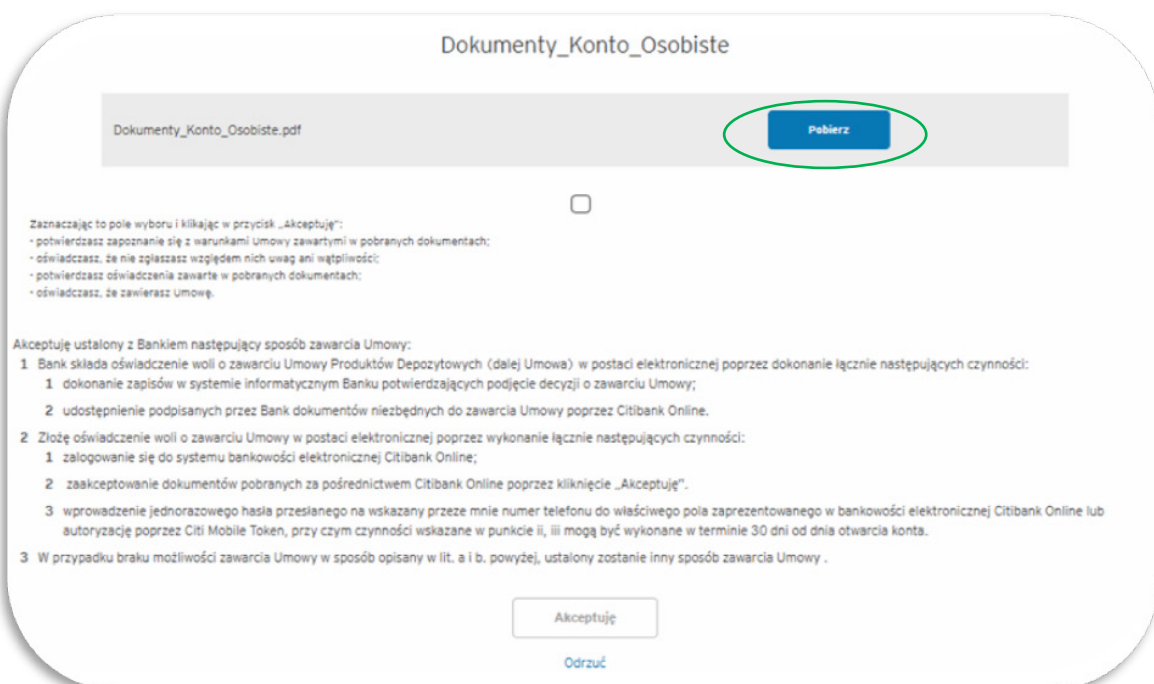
Dokumenty_Konto_Osobiste

Dokumenty_Konto_Osobiste.pdf

Pobierz

Zaznaczając to pole wyboru i klikając w przycisk „Akceptuję":
- potwierdzasz zapoznanie się z warunkami Umowy zawartymi w pobranych dokumentach;
- oświadczasz, że nie zgłaszasz względem nich uwag ani wątpliwości;
- potwierdzasz oświadczenia zawarte w pobranych dokumentach;
- oświadczasz, że zawierasz Umowę.

Akceptuję ustalony z Bankiem następujący sposób zawarcia Umowy:
1 Bank składa oświadczenie woli o zawarciu Umowy Produktów Depozytowych (dalej Umowa) w postaci elektronicznej poprzez dokonanie łącznie następujących czynności:
1 dokonanie zapisów w systemie informatycznym Banku potwierdzających podjęcie decyzji o zawarciu Umowy;
2 udostępnienie podpisanych przez Bank dokumentów niezbędnych do zawarcia Umowy poprzez Citibank Online.
2 Złożę oświadczenie woli o zawarciu Umowy w postaci elektronicznej poprzez wykonanie łącznie następujących czynności:
1 zalogowanie się do systemu bankowości elektronicznej Citibank Online;
2 zaakceptowanie dokumentów pobranych za pośrednictwem Citibank Online poprzez kliknięcie „Akceptuję".
3 wprowadzenie jednorazowego hasła przesłanego na wskazany przeze mnie numer telefonu do właściwego pola zaprezentowanego w bankowości elektronicznej Citibank Online lub autoryzację poprzez Citi Mobile Token, przy czym czynności wskazane w punkcie ii, iii mogą być wykonane w terminie 30 dni od dnia otwarcia konta.
3 W przypadku braku możliwości zawarcia Umowy w sposób opisany w lit. a i b. powyżej, ustalony zostanie inny sposób zawarcia Umowy .

Akceptuję

Odrzuć